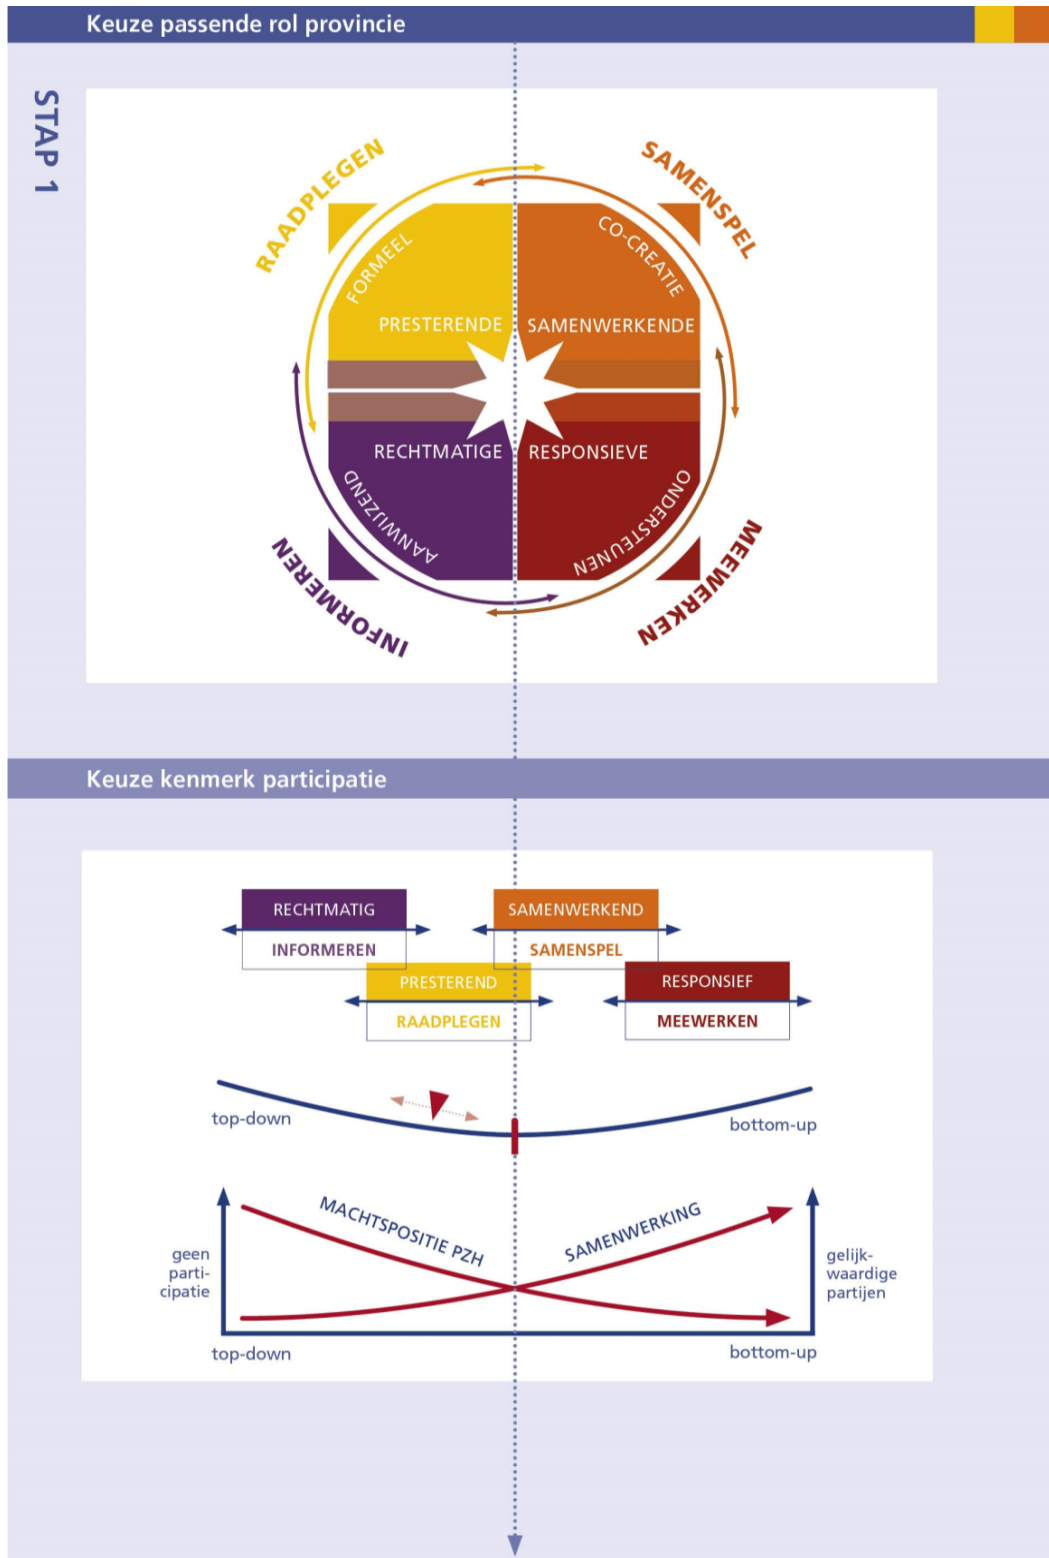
Keuze passende rol provincie

STAP 1

RAADPLEGEN

SAMENSPEL

FORMEEL

CO-CREATIE

PRESTERENDE

SAMENWERKENDE

RECHTMATIGE

RESPONSIEVE

AANWIJZEND

ONDERSTEUNEN

INFORMEREN

MEEWERKEN

Keuze kenmerk participatie

| RECHTMATIG |
|---|
| INFORMEREN |

| SAMENWERKEND |
|---|
| SAMENSPEL |

| PRESTEREND |
|---|
| RAADPLEGEN |

| RESPONSIEF |
|---|
| MEEWERKEN |

top-down

bottom-up

MACHTSPOSITIE PZH

SAMENWERKING

geen participatie

gelijkwaardige partijen

top-down

bottom-up